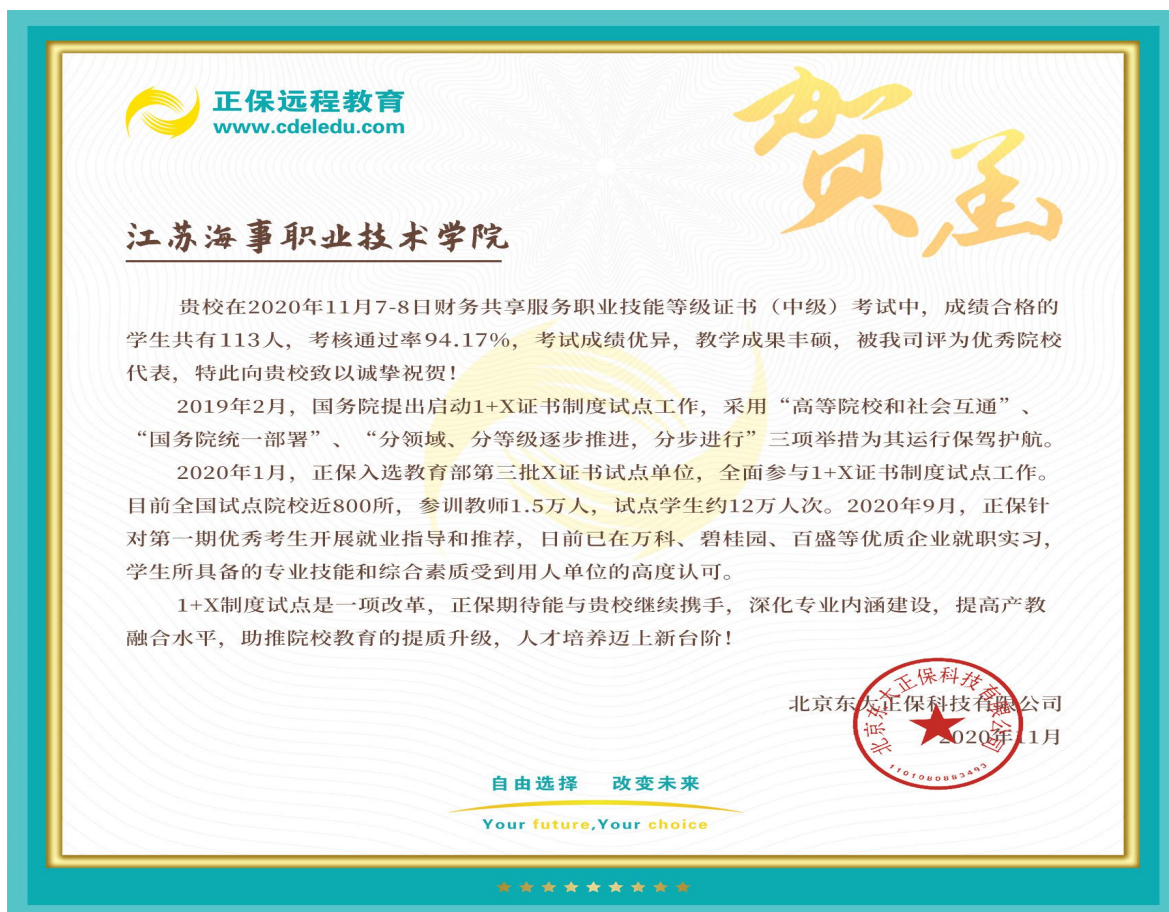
正保远程教育
www.cdeledu.com

贺显

江苏海事职业技术学院

贵校在2020年11月7-8日财务共享服务职业技能等级证书（中级）考试中，成绩合格的学生共有113人，考核通过率94.17%，考试成绩优异，教学成果丰硕，被我司评为优秀院校代表，特此向贵校致以诚挚祝贺！

2019年2月，国务院提出启动1+X证书制度试点工作，采用“高等院校和社会互通”、“国务院统一部署”、“分领域、分等级逐步推进，分步进行”三项举措为其运行保驾护航。

2020年1月，正保入选教育部第三批X证书试点单位，全面参与1+X证书制度试点工作。目前全国试点院校近800所，参训教师1.5万人，试点学生约12万人次。2020年9月，正保针对第一期优秀考生开展就业指导和推荐，目前已在万科、碧桂园、百盛等优质企业就职实习，学生所具备的专业技能和综合素质受到用人单位的高度认可。

1+X制度试点是一项改革，正保期待能与贵校继续携手，深化专业内涵建设，提高产教融合水平，助推院校教育的提质升级，人才培养迈上新台阶！

北京东大正保科技有限公司
2020年11月

北京东大正保科技有限公司
1101080883493

自由选择　改变未来
Your future,Your choice